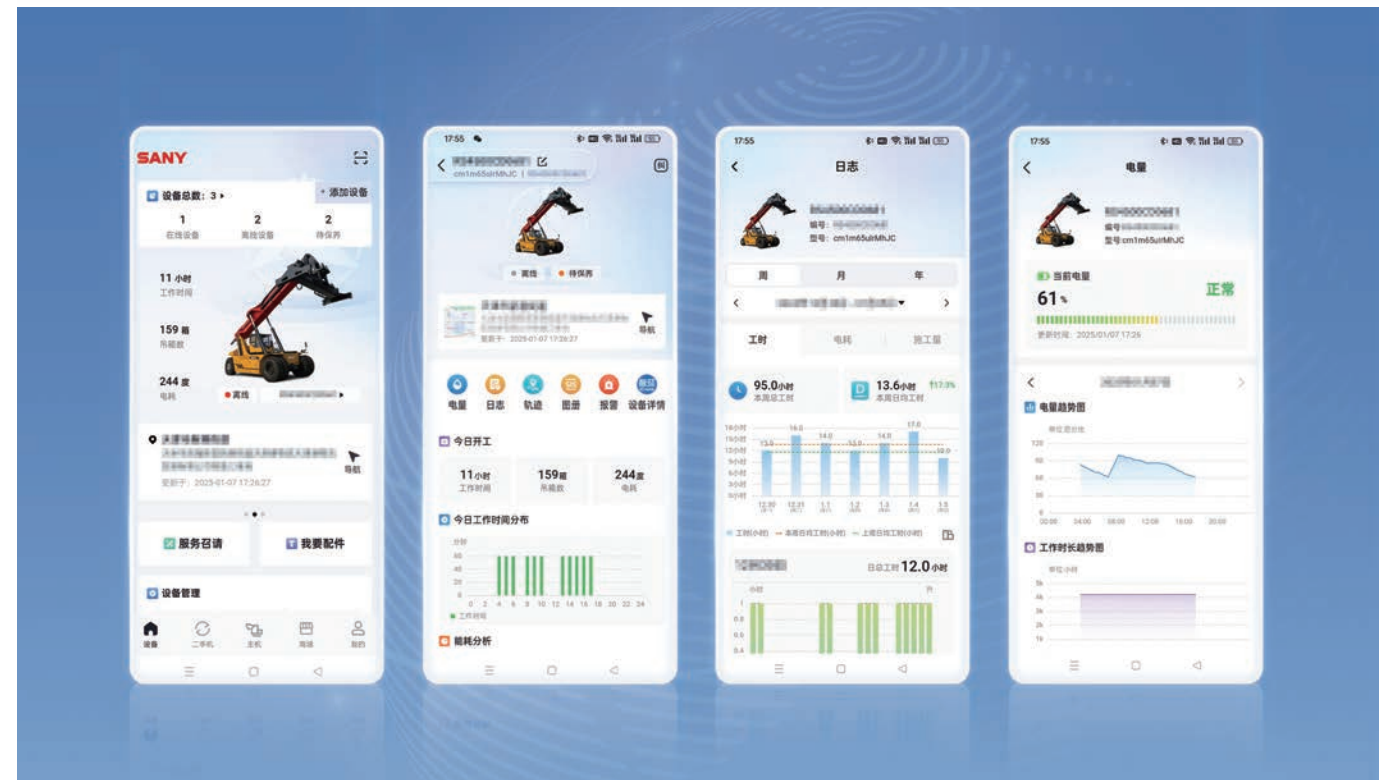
SANY

设备总数：3 ▸
+ 添加设备
1
在线设备
2
离线设备
2
待保养

11 小时
工作时间
159 箱
吊箱数
244 度
电耗
● 离线
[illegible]

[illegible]
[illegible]
更新于：2025-01-07 17:26:27
导航

服务召请
我要配件

设备管理

设备
二手机
主机
商城
我的

17:55

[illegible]
cm1m65ulrMhJC | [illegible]

● 离线
● 待保养

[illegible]
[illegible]
更新于：2025-01-07 17:26:27
导航

电量
日志
轨迹
图册
报警
设备详情

今日开工
11小时
工作时间
159箱
吊箱数
244度
电耗

今日工作时间分布
分钟
60
40
20
0
0 2 4 6 8 10 12 14 16 18 20 22 24
■ 工作时间

能耗分析

17:55
日志
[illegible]
编号：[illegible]
型号：cm1m65ulrMhJC

周
月
年

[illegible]

工时
电耗
施工量

95.0小时
本周总工时
13.6小时
本周日均工时
↑17.3%

16小时
14小时
12小时
10小时
8小时
6小时
4小时
2小时
0小时
13.0
16.0
14.0
13.0
14.0
17.0
10.0
12.30
12.31
1.1
1.2
1.3
1.4
1.5

工时(小时)
本周日均工时(小时)
上周日均工时(小时)

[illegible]
日总工时 12.0小时
小时
1
0.8
0.6
0.4

17:55
电量
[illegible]
编号：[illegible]
型号 cm1m65ulrMhJC

当前电量
61%
正常
更新时间：2025/01/07 17:26

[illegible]

电量趋势图
单位:百分比
120
90
60
30
0
00:00
04:00
08:00
12:00
16:00
20:00

工作时长趋势图
单位:小时
5h
4h
3h
2h
1h